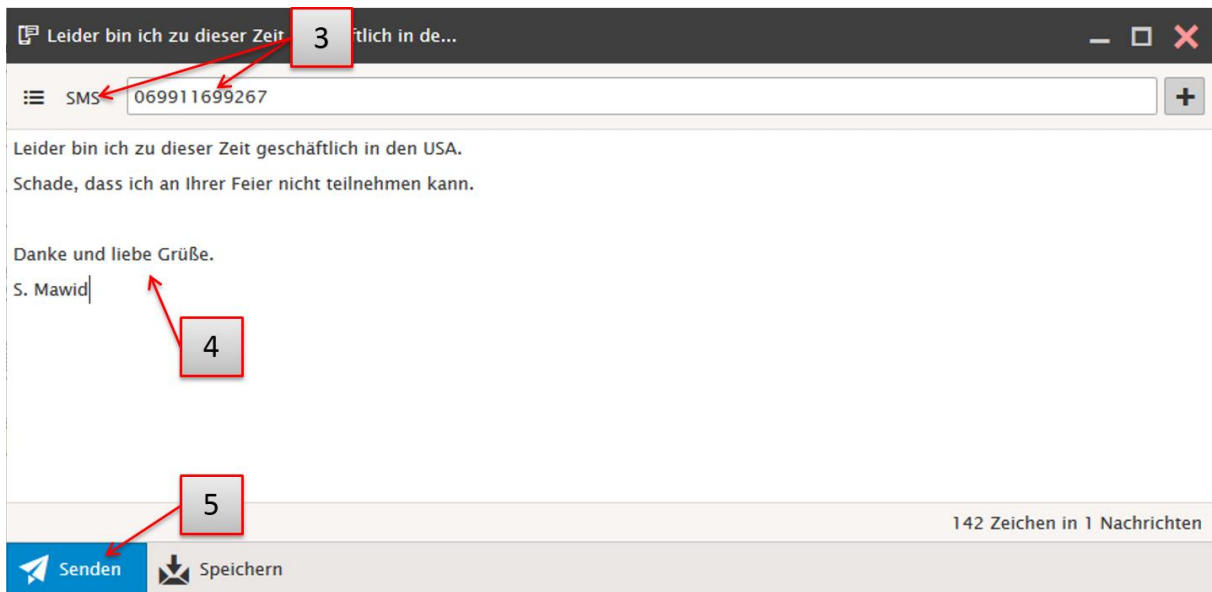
Leider bin ich zu dieser Zeit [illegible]ftlich in de...

3

SMS 069911699267

+

Leider bin ich zu dieser Zeit geschäftlich in den USA.

Schade, dass ich an Ihrer Feier nicht teilnehmen kann.

Danke und liebe Grüße.

S. Mawid

4

5

142 Zeichen in 1 Nachrichten

Senden

Speichern